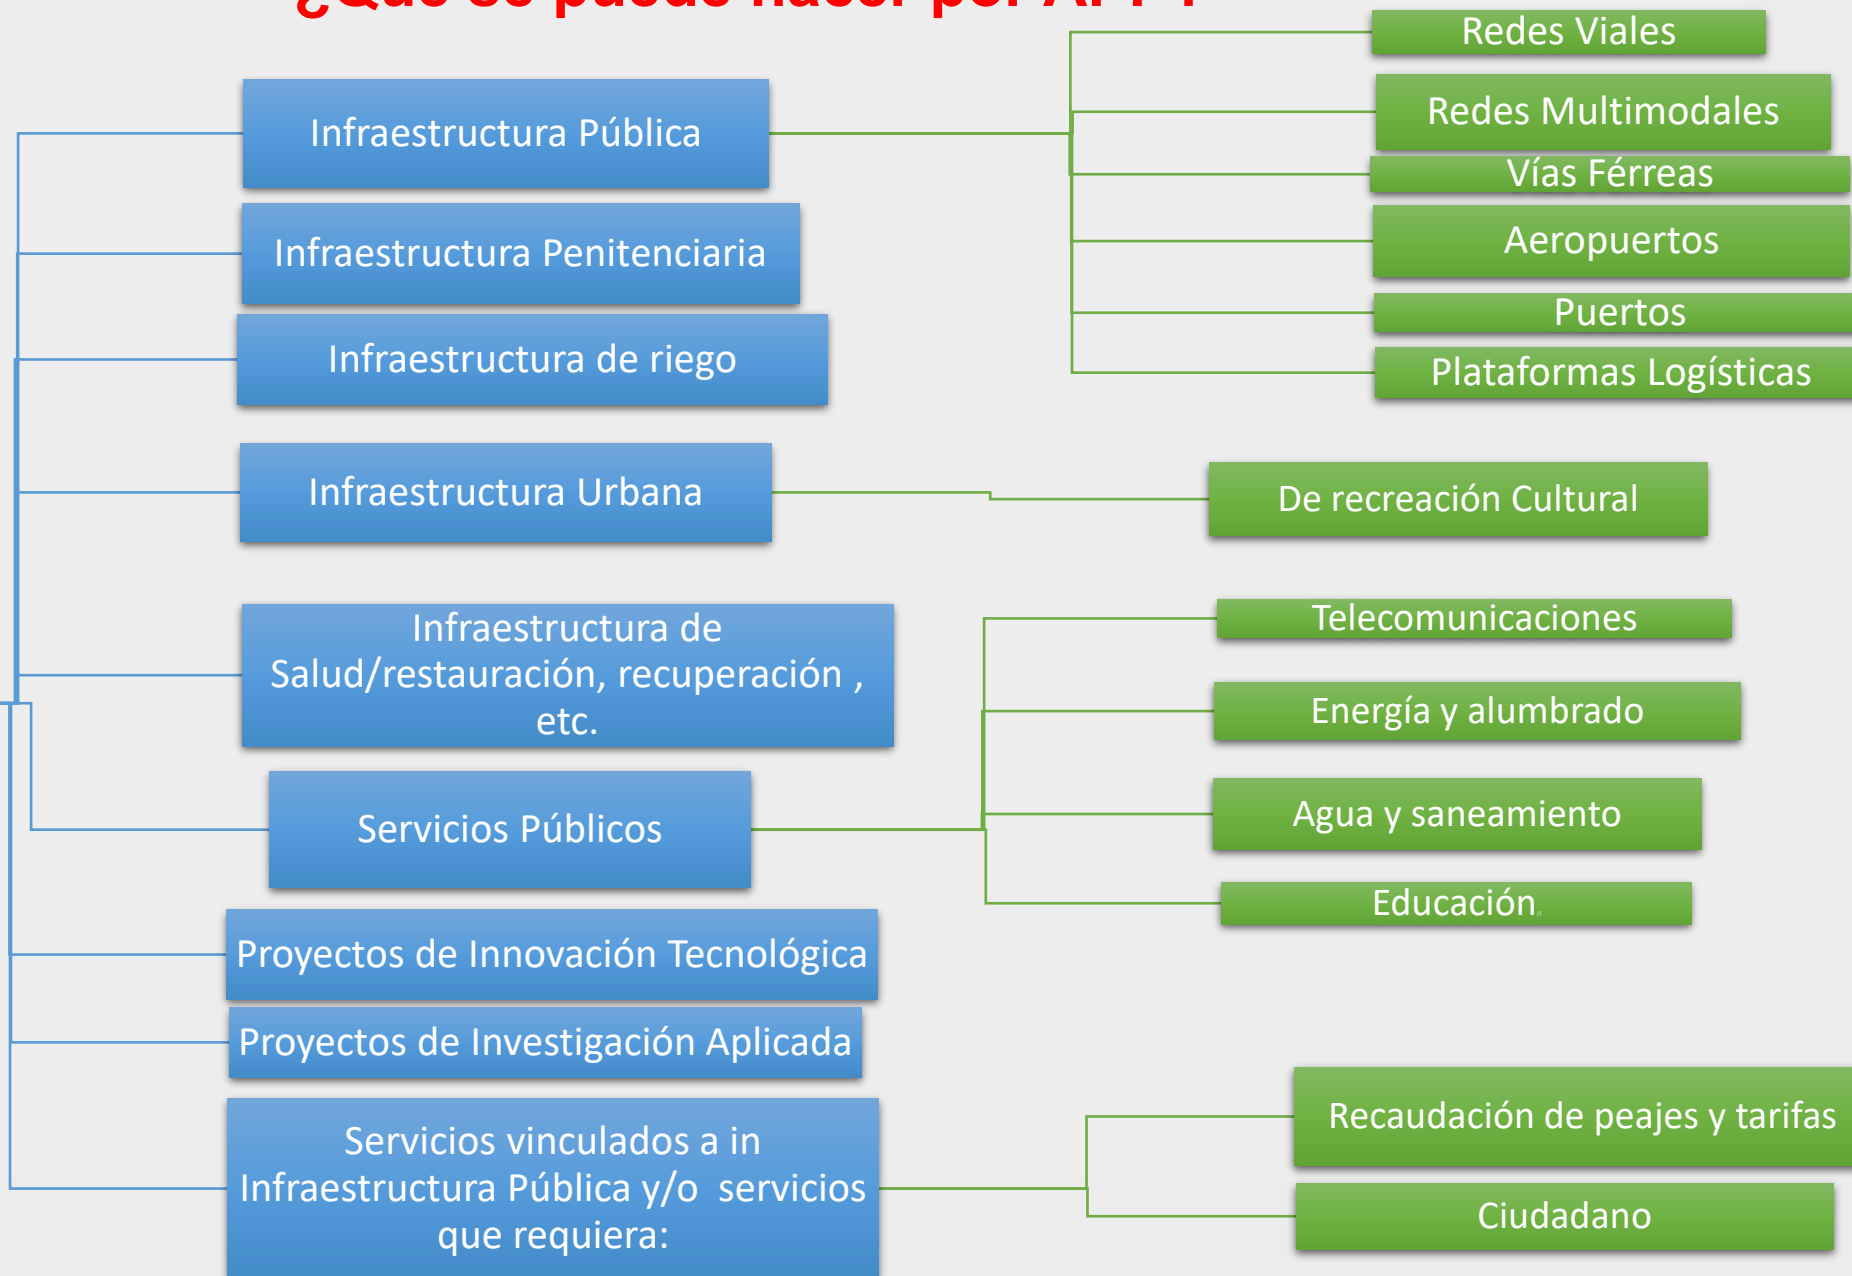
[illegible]

Infraestructura Pública

Redes Viales

Redes Multimodales

Vías Férreas

Aeropuertos

Puertos

Plataformas Logísticas

Infraestructura Penitenciaria

Infraestructura de riego

Infraestructura Urbana

De recreación Cultural

Infraestructura de Salud/restauración, recuperación , etc.

Servicios Públicos

Telecomunicaciones

Energía y alumbrado

Agua y saneamiento

Educación

Proyectos de Innovación Tecnológica

Proyectos de Investigación Aplicada

Servicios vinculados a in Infraestructura Pública y/o servicios que requiera:

Recaudación de peajes y tarifas

Ciudadano